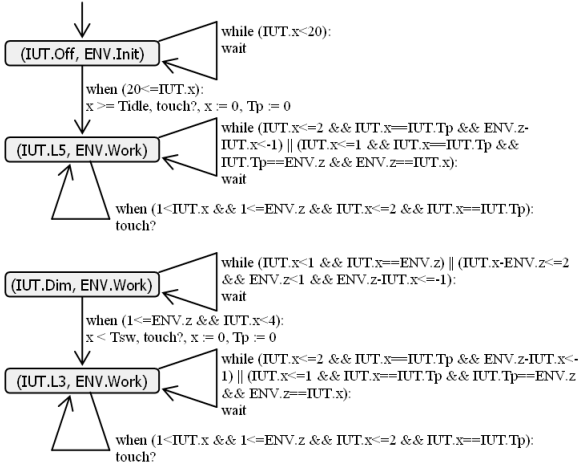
(IUT.Off, ENV.Init)

while (IUT.x<20):
wait

when (20<=IUT.x):
x >= Tidle, touch?, x := 0, Tp := 0

(IUT.L5, ENV.Work)

while (IUT.x<=2 && IUT.x==IUT.Tp && ENV.z-IUT.x<-1) || (IUT.x<=1 && IUT.x==IUT.Tp && IUT.Tp==ENV.z && ENV.z==IUT.x):
wait

when (1<IUT.x && 1<=ENV.z && IUT.x<=2 && IUT.x==IUT.Tp):
touch?

(IUT.Dim, ENV.Work)

while (IUT.x<1 && IUT.x==ENV.z) || (IUT.x-ENV.z<=2 && ENV.z<1 && ENV.z-IUT.x<=-1):
wait

when (1<=ENV.z && IUT.x<4):
x < Tsw, touch?, x := 0, Tp := 0

(IUT.L3, ENV.Work)

while (IUT.x<=2 && IUT.x==IUT.Tp && ENV.z-IUT.x<-1) || (IUT.x<=1 && IUT.x==IUT.Tp && IUT.Tp==ENV.z && ENV.z==IUT.x):
wait

when (1<IUT.x && 1<=ENV.z && IUT.x<=2 && IUT.x==IUT.Tp):
touch?